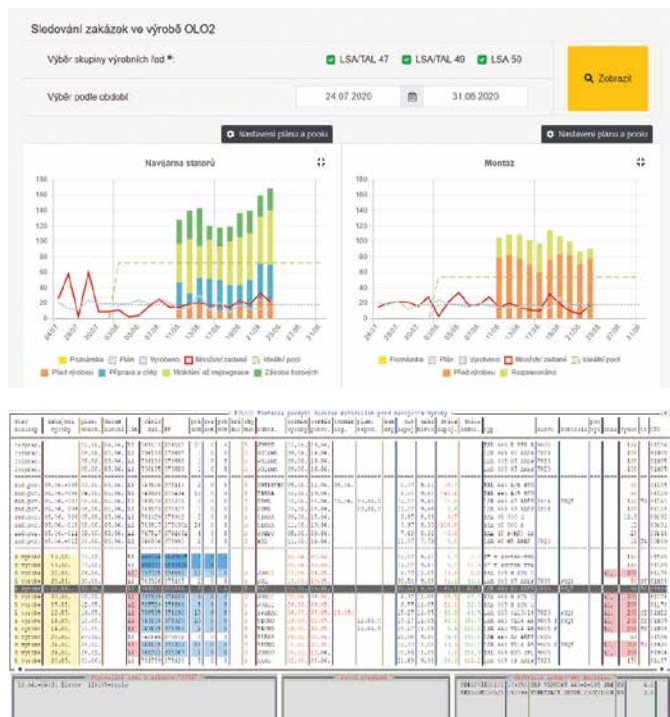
Sledování zakázek ve výrobě OLO2

Výběr skupiny výrobních řad *:

LSA/TAL 47

LSA/TAL 49

LSA 50

Zobrazit

Výběr podle období

24.07.2020

31.08.2020

Nastavení plánu a pools

Nastavení plánu a pools

Navíjárna statorů

Montáž

160
140
120
100
80
60
40
20
0

180
160
140
120
100
80
60
40
20
0

Poznámka
Plán
Vyrobeno
Množství zadané
Ideální pool
Před výrobou
Příprava a cívky
Vkládání až impregnace
Zásoba hotových

Poznámka
Plán
Vyrobeno
Množství zadané
Ideální pool
Před výrobou
Rozpracováno

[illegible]